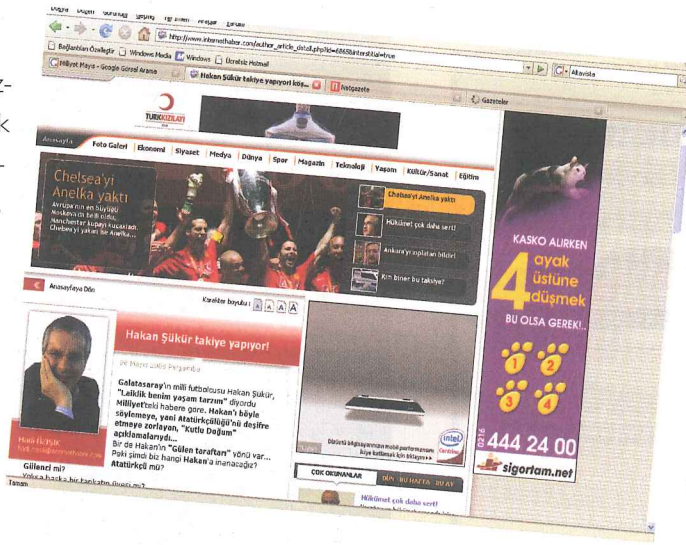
Dosya Düzen Görünüm Geçmiş Yer İmleri Araçlar Yardım

http://www.internethaber.com/author_article_detail.php?id=6868&interstitial=true

Bağlantıları Özelleştir Windows Media Windows Ücretsiz Hotmail

Milliyet Maya - Google Görsel Arama | Hakan Şükür takiye yapıyor! köş... | Netgazete | Gazeteler

Altavista

TÜRK KIZILAYI

Anasayfa | Foto Galeri | Ekonomi | Siyaset | Medya | Dünya | Spor | Magazin | Teknoloji | Yaşam | Kültür/Sanat | Eğitim

Chelsea'yı Anelka yaktı
Avrupa'nın en büyüğü Moskova'da belli oldu. Manchester kupayı kucakladı. Chelsea'yı yakan ise Anelka...

Chelsea'yı Anelka yaktı
Hükümet çok daha sert!
Ankara'yı inleten bildiri
Kim biner bu taksiye?

Anasayfaya Dön

Karakter boyutu: A A A A

Hakan Şükür takiye yapıyor!

28 Mayıs 2008 Perşembe

Galatasaray'ın milli futbolcusu Hakan Şükür, "Laiklik benim yaşam tarzım" diyordu Milliyet'teki habere göre. Hakan'ı böyle söylemeye, yani Atatürkçülüğü'nü deşifre etmeye zorlayan, "Kutlu Doğum" açıklamalarıydı...
Bir de Hakan'ın "Gülen taraftarı" yönü var... Peki şimdi biz hangi Hakan'a inanacağız?
Atatürkçü mü?
Gülenci mi?
Yoksa başka bir taktik mi?

Hadi Özışık

Dizüstü bilgisayarınızın mobil performansını ... için tıklayın

intel Centrino

ÇOK OKUNANLAR | BUGÜN | BU HAFTA | BU AY

Hükümet çok daha sert!

KASKO ALIRKEN
4 ayak üstüne düşmek
BU OLSA GEREK!
1 2 3 4
0216 444 24 00
sigortam.net

Tamam